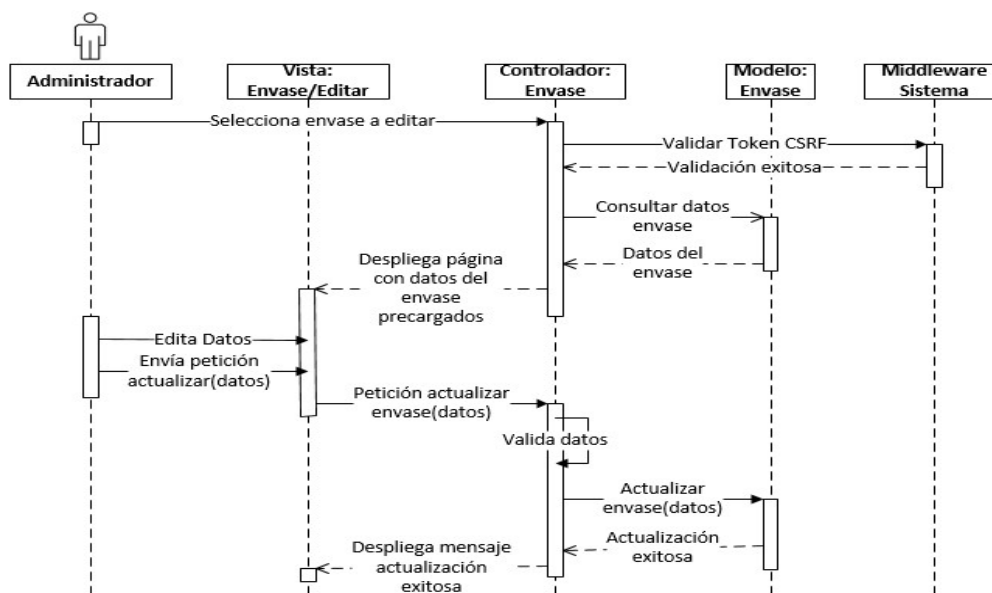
Administrador

Vista:
Envase/Editar

Controlador:
Envase

Modelo:
Envase

Middleware
Sistema

Selecciona envase a editar

Validar Token CSRF

Validación exitosa

Consultar datos envase

Datos del envase

Despliega página con datos del envase precargados

Edita Datos

Envía petición actualizar(datos)

Petición actualizar envase(datos)

Valida datos

Actualizar envase(datos)

Actualización exitosa

Despliega mensaje actualización exitosa